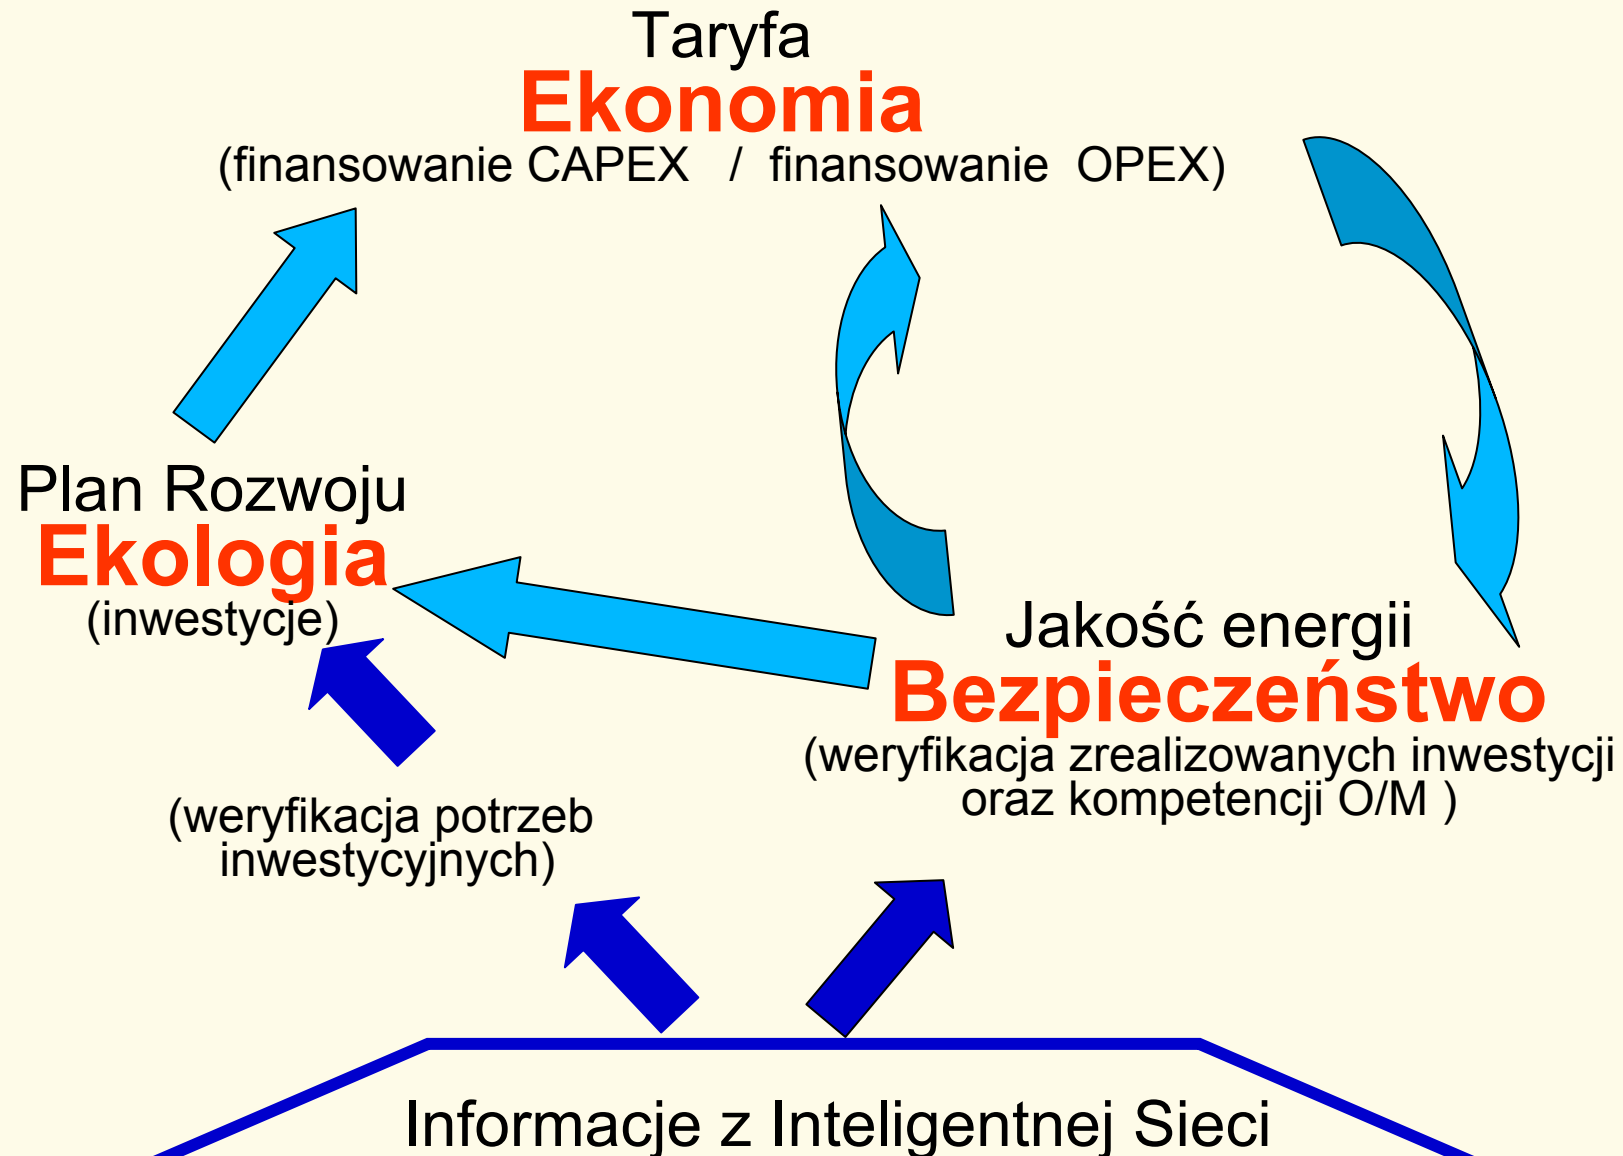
Taryfa
Ekonomia
(finansowanie CAPEX / finansowanie OPEX)

Plan Rozwoju
Ekologia
(inwestycje)

Jakość energii
Bezpieczeństwo
(weryfikacja zrealizowanych inwestycji oraz kompetencji O/M )

(weryfikacja potrzeb inwestycyjnych)

Informacje z Inteligentnej Sieci